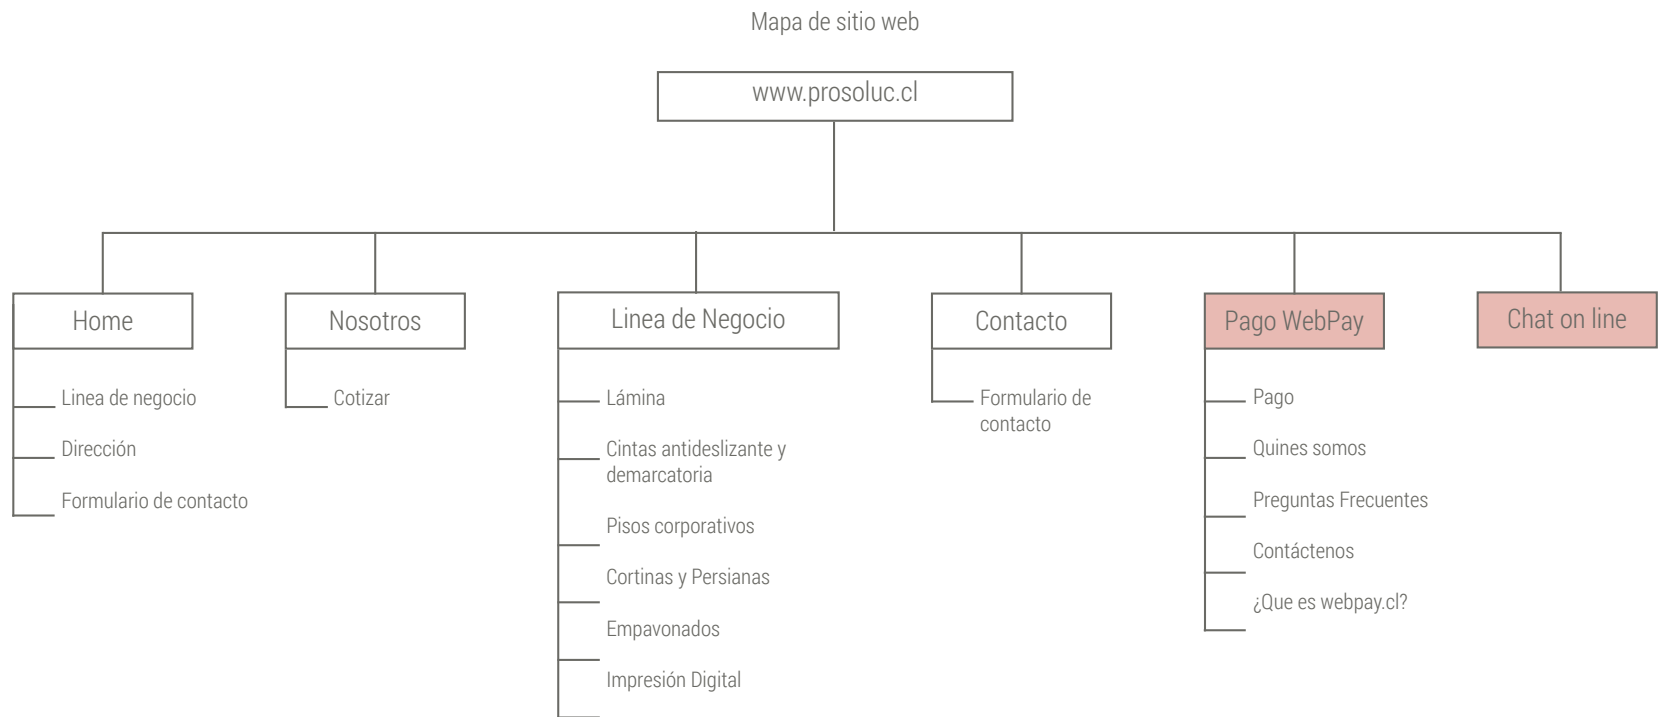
Mapa de sitio web

www.prosoluc.cl

Home

Linea de negocio

Dirección

Formulario de contacto

Nosotros

Cotizar

Linea de Negocio

Lámina

Cintas antideslizante y demarcatoria

Pisos corporativos

Cortinas y Persianas

Empavonados

Impresión Digital

Contacto

Formulario de contacto

Pago WebPay

Pago

Quines somos

Preguntas Frecuentes

Contáctenos

¿Que es webpay.cl?

Chat on line